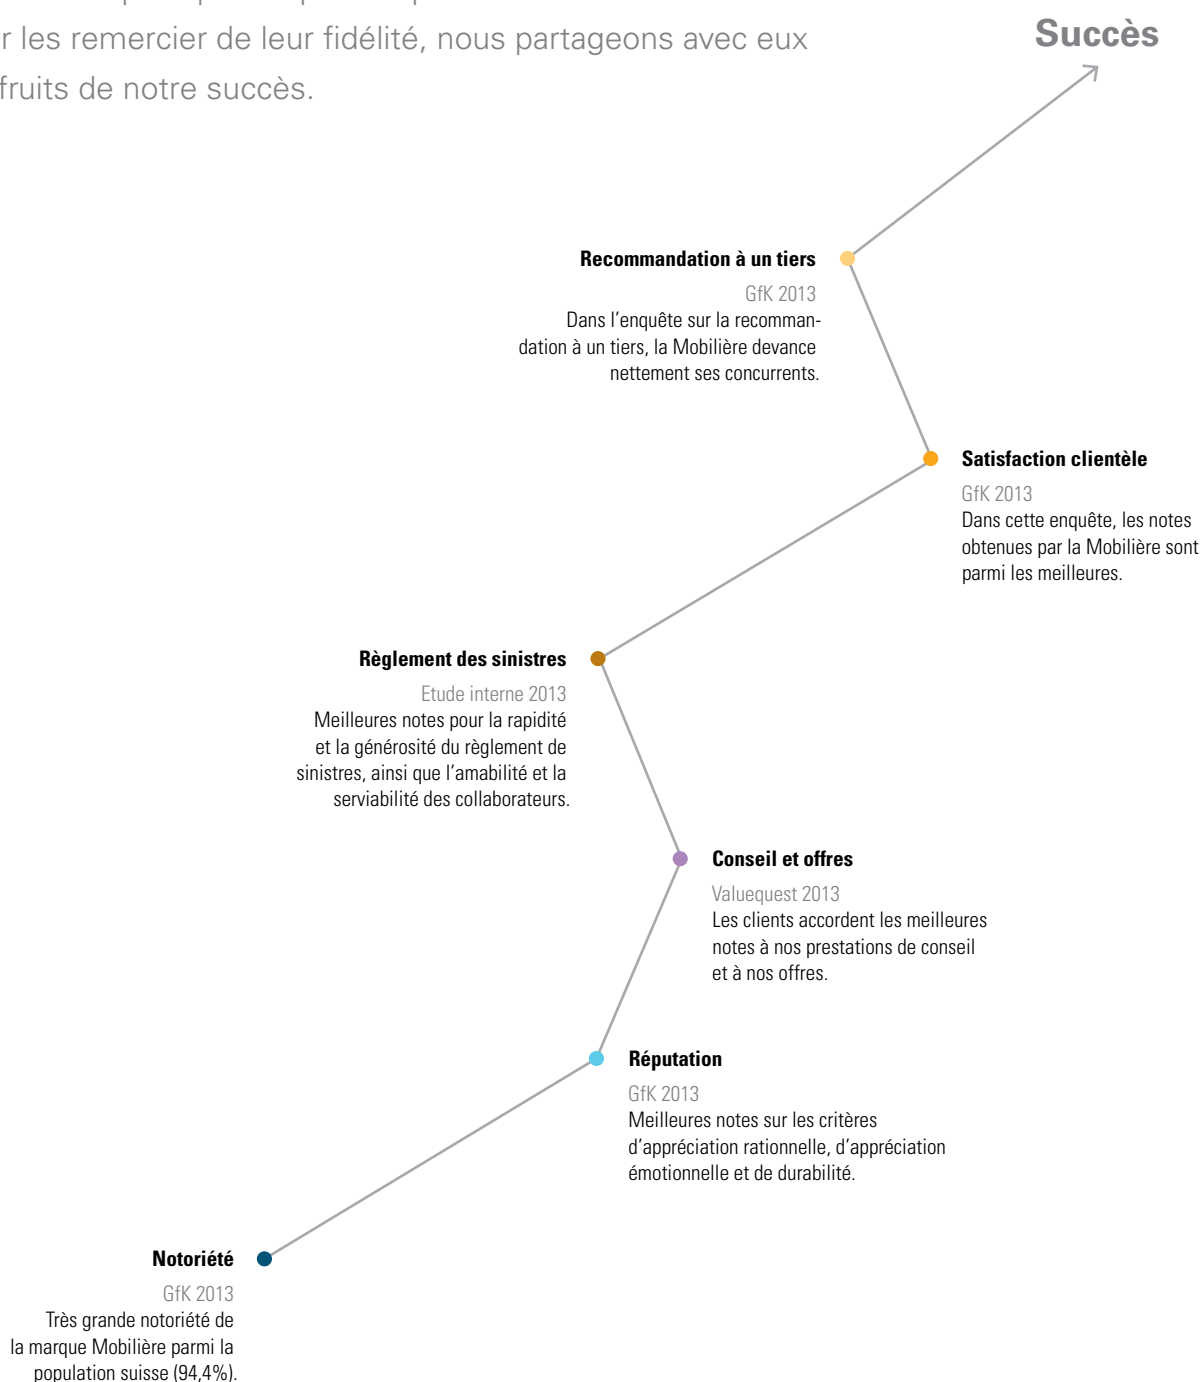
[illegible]
r les remercier de leur fidélité, nous partageons avec eux fruits de notre succès.

Succès

Recommandation à un tiers
GfK 2013
Dans l'enquête sur la recommandation à un tiers, la Mobilière devance nettement ses concurrents.

Satisfaction clientèle
GfK 2013
Dans cette enquête, les notes obtenues par la Mobilière sont parmi les meilleures.

Règlement des sinistres
Etude interne 2013
Meilleures notes pour la rapidité et la générosité du règlement de sinistres, ainsi que l'amabilité et la serviabilité des collaborateurs.

Conseil et offres
Valuequest 2013
Les clients accordent les meilleures notes à nos prestations de conseil et à nos offres.

Réputation
GfK 2013
Meilleures notes sur les critères d'appréciation rationnelle, d'appréciation émotionnelle et de durabilité.

Notoriété
GfK 2013
Très grande notoriété de la marque Mobilière parmi la population suisse (94,4%).